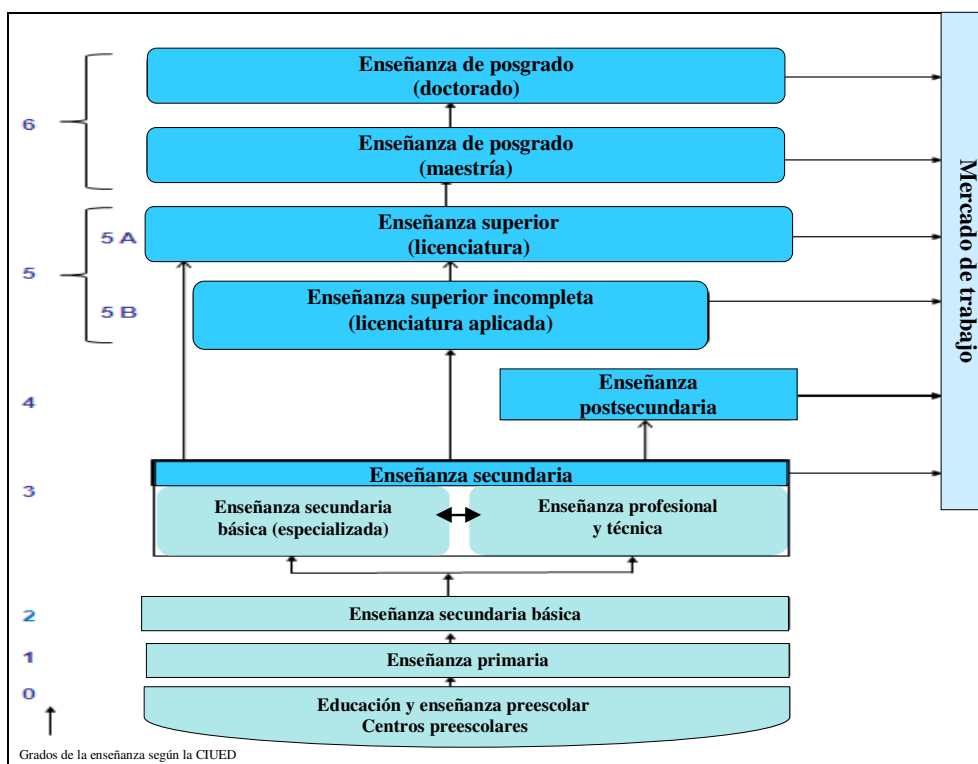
6

Enseñanza de posgrado
(doctorado)

Enseñanza de posgrado
(maestría)

5
5 A
5 B

Enseñanza superior
(licenciatura)

Enseñanza superior incompleta
(licenciatura aplicada)

4

Enseñanza
postsecundaria

3

Enseñanza secundaria

Enseñanza secundaria
básica (especializada)

Enseñanza profesional
y técnica

2

Enseñanza secundaria básica

1

Enseñanza primaria

0

Educación y enseñanza preescolar
Centros preescolares

Mercado de trabajo

Grados de la enseñanza según la CIUED